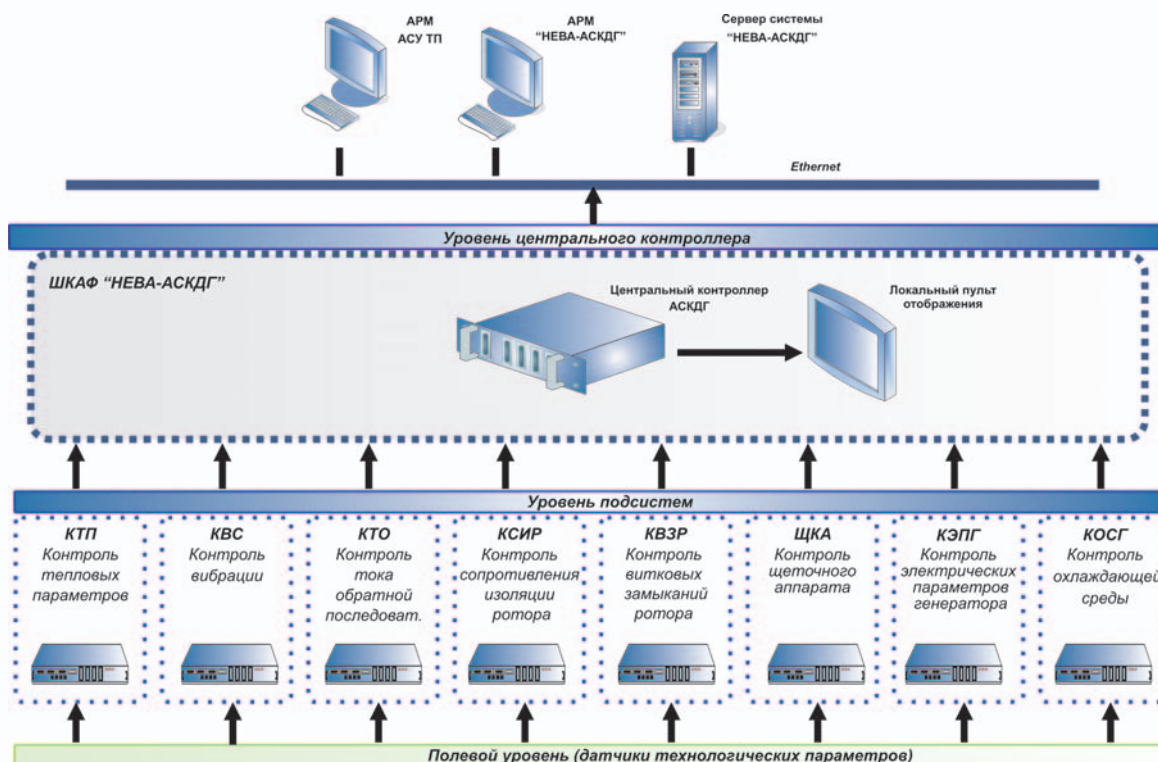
АРМ
АСУ ТП

АРМ
"НЕВА-АСКДГ"

Сервер системы
"НЕВА-АСКДГ"

Ethernet

Уровень центрального контроллера

ШКАФ "НЕВА-АСКДГ"

Центральный контроллер
АСКДГ

Локальный пульт
отображения

Уровень подсистем

КТП
Контроль
тепловых
параметров

КВС
Контроль
вибрации

КТО
Контроль
тока
обратной
последоват.

КСИР
Контроль
сопротивления
изоляции
ротора

КВЗР
Контроль
витковых
замыканий
ротора

ЩКА
Контроль
щеточного
аппарата

КЭПГ
Контроль
электрических
параметров
генератора

КОСГ
Контроль
охлаждающей
среды

Полевой уровень (датчики технологических параметров)